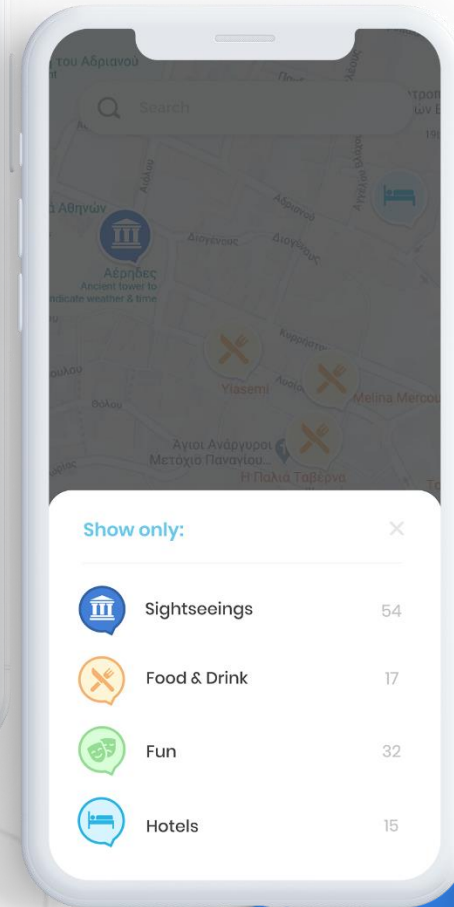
του Αδριανού

Search

Αθηνών

Αέρηδες
Ancient tower to indicate weather & time

Διογένους

Αδριανού

Yiasemi

Melina Mercou

Άγιοι Ανάργυροι Μετόχιο Πανανίου...

Η Παλιά Ταβέρνα

Show only:

×

Sightseeings 54

Food & Drink 17

Fun 32

Hotels 15